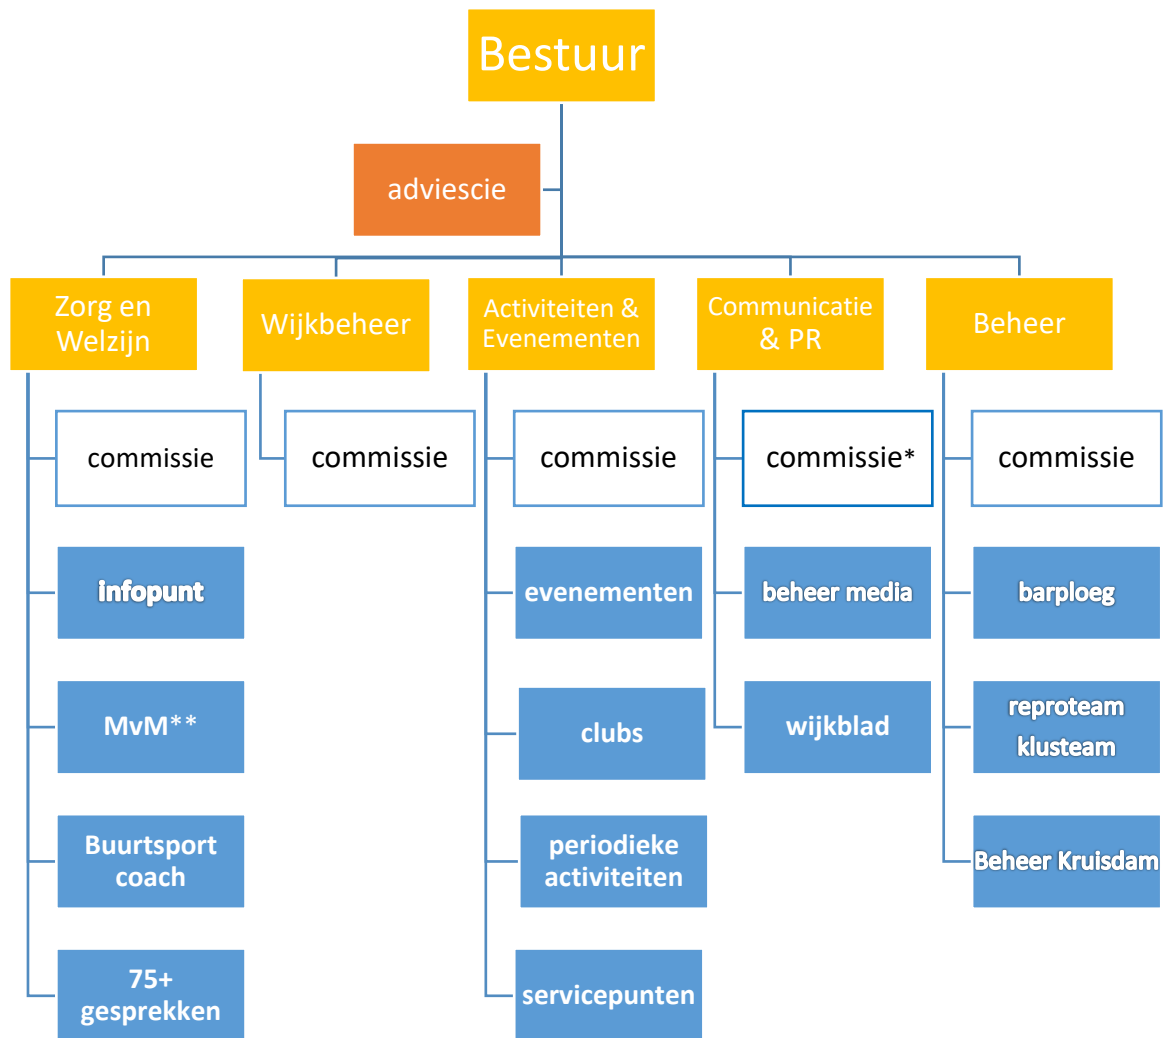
Bestuur

adviescie

Zorg en Welzijn

commissie

infopunt

MvM**

Buurtsport coach

75+ gesprekken

Wijkbeheer

commissie

Activiteiten & Evenementen

commissie

evenementen

clubs

periodieke activiteiten

servicepunten

Communicatie & PR

commissie*

beheer media

wijkblad

Beheer

commissie

barploeg

reproteam klusteam

Beheer Kruisdam